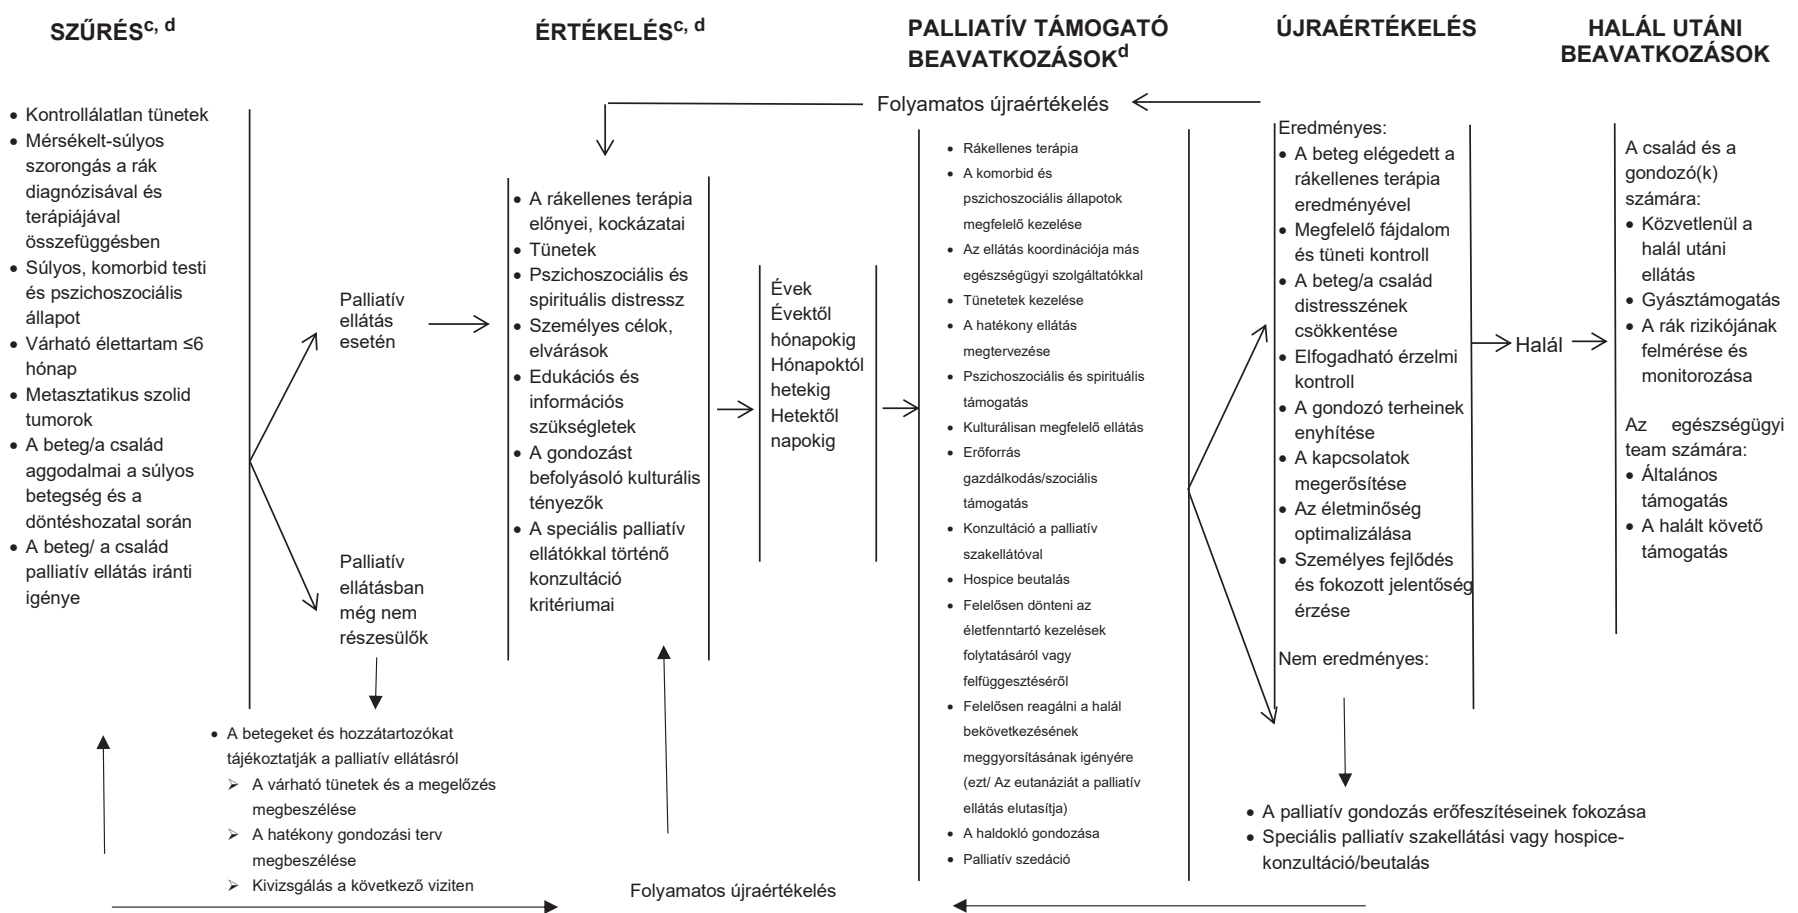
SZŰRÉS$^{c, d}$

ÉRTÉKELÉS$^{c, d}$

PALLIATÍV TÁMOGATÓ BEAVATKOZÁSOK$^{d}$

ÚJRAÉRTÉKELÉS

HALÁL UTÁNI BEAVATKOZÁSOK

Folyamatos újraértékelés

• Kontrollálatlan tünetek
• Mérsékelt-súlyos szorongás a rák diagnózisával és terápiájával összefüggésben
• Súlyos, komorbid testi és pszichoszociális állapot
• Várható élettartam ≤6 hónap
• Metasztatikus szolid tumorok
• A beteg/a család aggodalmai a súlyos betegség és a döntéshozatal során
• A beteg/ a család palliatív ellátás iránti igénye

Palliatív ellátás esetén

Palliatív ellátásban még nem részesülők

• A betegeket és hozzátartozókat tájékoztatják a palliatív ellátásról
➢ A várható tünetek és a megelőzés megbeszélése
➢ A hatékony gondozási terv megbeszélése
➢ Kivizsgálás a következő viziten

• A rákellenes terápia előnyei, kockázatai
• Tünetek
• Pszichoszociális és spirituális distressz
• Személyes célok, elvárások
• Edukációs és információs szükségletek
• A gondozást befolyásoló kulturális tényezők
• A speciális palliatív ellátókkal történő konzultáció kritériumai

Évek
Évektől hónapokig
Hónapoktól hetekig
Hetektől napokig

• Rákellenes terápia
• A komorbid és pszichoszociális állapotok megfelelő kezelése
• Az ellátás koordinációja más egészségügyi szolgáltatókkal
• Tünetetek kezelése
• A hatékony ellátás megtervezése
• Pszichoszociális és spirituális támogatás
• Kulturálisan megfelelő ellátás
• Erőforrás gazdálkodás/szociális támogatás
• Konzultáció a palliatív szakellátóval
• Hospice beutalás
• Felelősen dönteni az életfenntartó kezelések folytatásáról vagy felfüggesztéséről
• Felelősen reagálni a halál bekövetkezésének meggyorsításának igényére (ezt/ Az eutanáziát a palliatív ellátás elutasítja)
• A haldokló gondozása
• Palliatív szedáció

Eredményes:
• A beteg elégedett a rákellenes terápia eredményével
• Megfelelő fájdalom és tüneti kontroll
• A beteg/a család distresszének csökkentése
• Elfogadható érzelmi kontroll
• A gondozó terheinek enyhítése
• A kapcsolatok megerősítése
• Az életminőség optimalizálása
• Személyes fejlődés és fokozott jelentőség érzése

Nem eredményes:

• A palliatív gondozás erőfeszítéseinek fokozása
• Speciális palliatív szakellátási vagy hospice-konzultáció/beutalás

Halál

A család és a gondozó(k) számára:
• Közvetlenül a halál utáni ellátás
• Gyásztámogatás
• A rák rizikójának felmérése és monitorozása

Az egészségügyi team számára:
• Általános támogatás
• A halált követő támogatás

Folyamatos újraértékelés